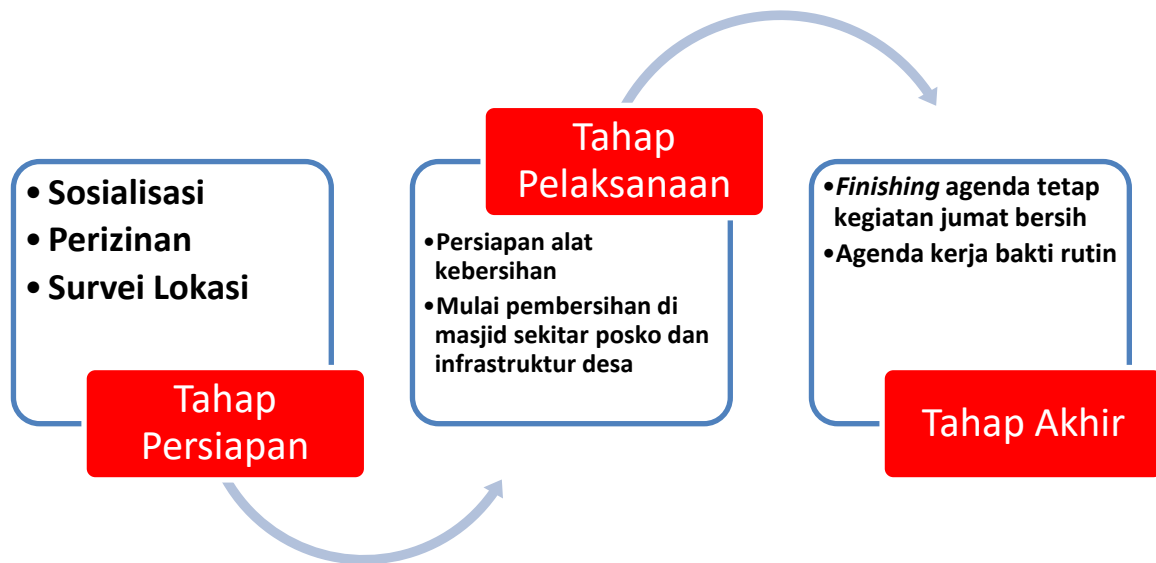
• Sosialisasi
• Perizinan
• Survei Lokasi

Tahap Persiapan

Tahap Pelaksanaan

• Persiapan alat kebersihan
• Mulai pembersihan di masjid sekitar posko dan infrastruktur desa

• *Finishing* agenda tetap kegiatan jumat bersih
• Agenda kerja bakti rutin

Tahap Akhir